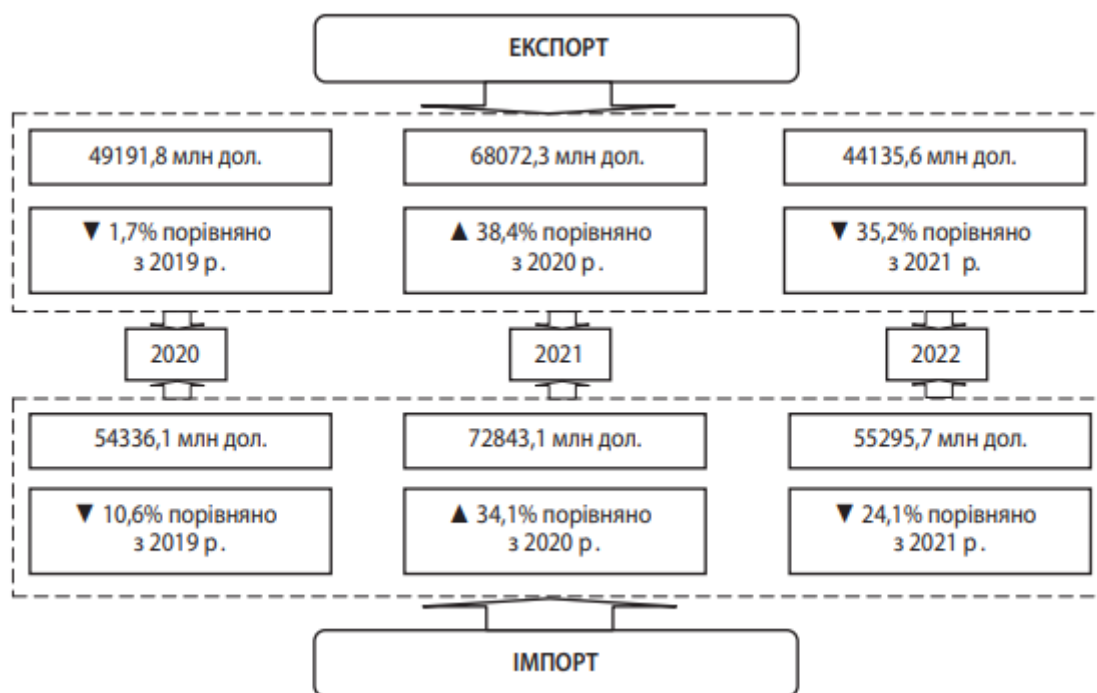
ЕКСПОРТ

49191,8 млн дол.

▼ 1,7% порівняно з 2019 р.

68072,3 млн дол.

▲ 38,4% порівняно з 2020 р.

44135,6 млн дол.

▼ 35,2% порівняно з 2021 р.

2020

2021

2022

54336,1 млн дол.

▼ 10,6% порівняно з 2019 р.

72843,1 млн дол.

▲ 34,1% порівняно з 2020 р.

55295,7 млн дол.

▼ 24,1% порівняно з 2021 р.

ІМПОРТ